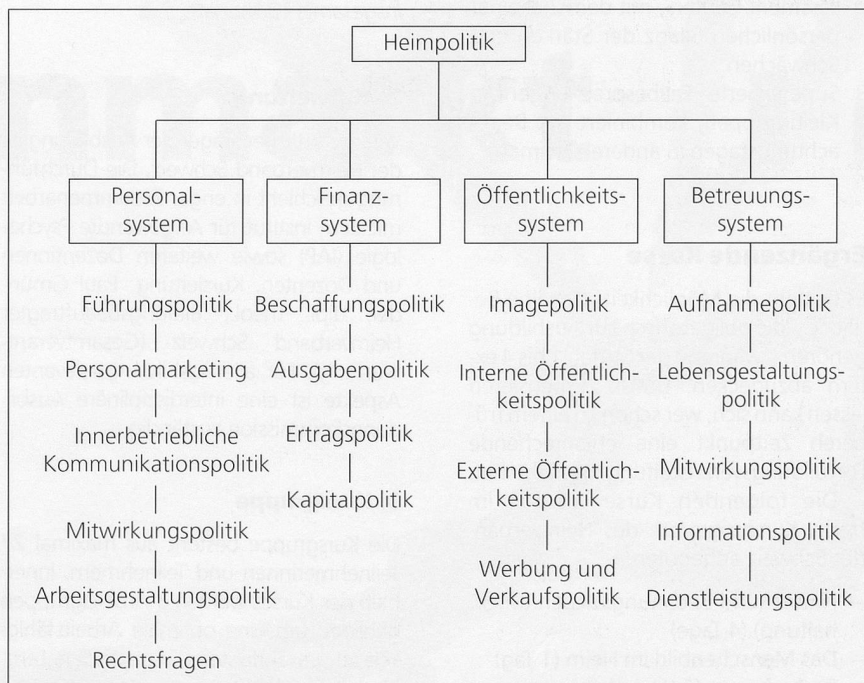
Heimpolitik

Personalsystem

Führungspolitik

Personalmarketing

Innerbetriebliche Kommunikationspolitik

Mitwirkungspolitik

Arbeitsgestaltungspolitik

Rechtsfragen

Finanzsystem

Beschaffungspolitik

Ausgabenpolitik

Ertragspolitik

Kapitalpolitik

Öffentlichkeitssystem

Imagepolitik

Interne Öffentlichkeitspolitik

Externe Öffentlichkeitspolitik

Werbung und Verkaufspolitik

Betreuungssystem

Aufnahmepolitik

Lebensgestaltungspolitik

Mitwirkungspolitik

Informationspolitik

Dienstleistungspolitik